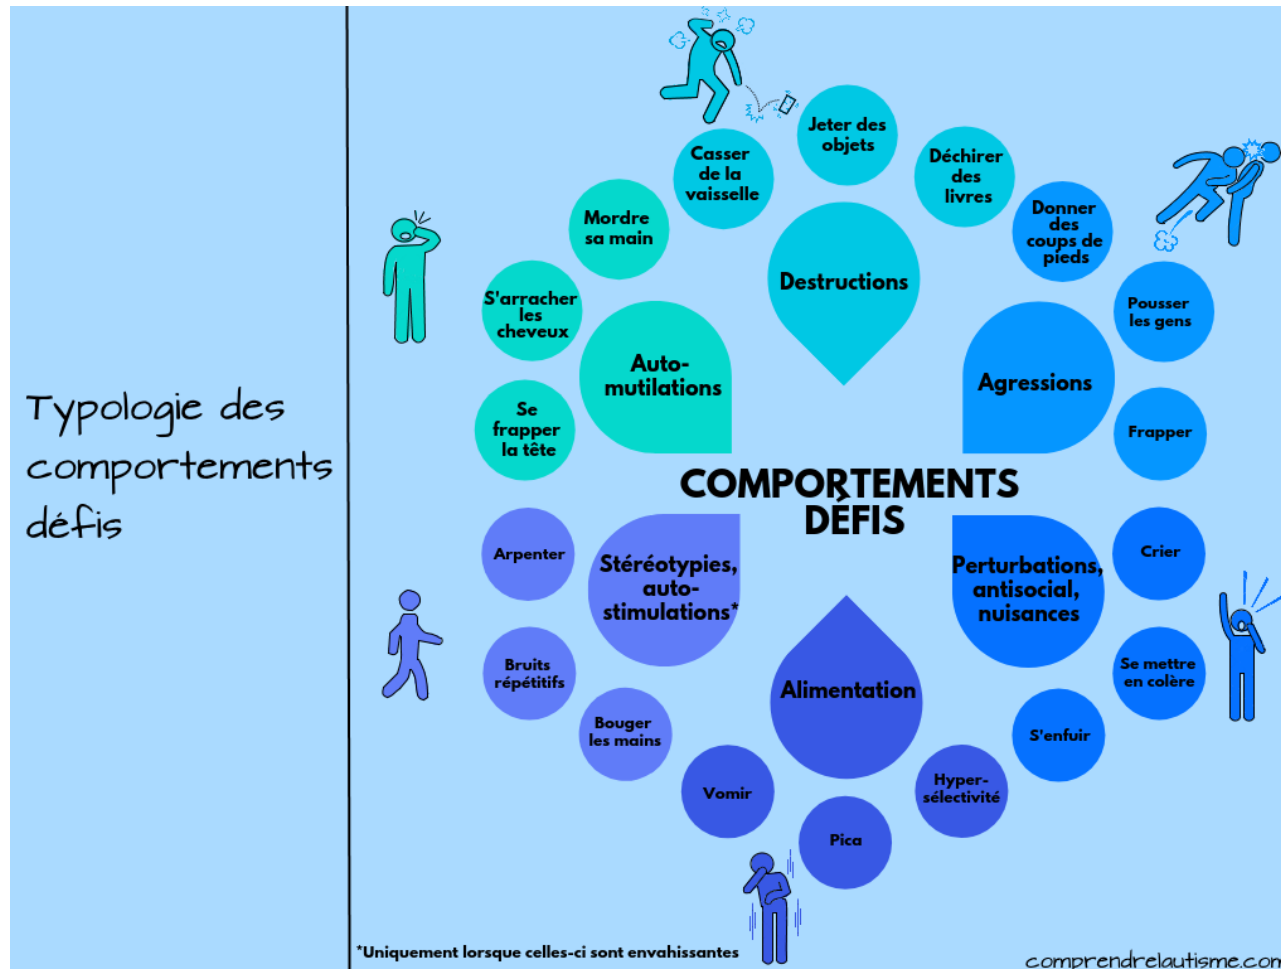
Typologie des comportements défis

COMPORTEMENTS DÉFIS

Destructions

Casser de la vaisselle

Jeter des objets

Déchirer des livres

Agressions

Donner des coups de pieds

Pousser les gens

Frapper

Auto-mutilations

Mordre sa main

S'arracher les cheveux

Se frapper la tête

Stéréotypies, auto-stimulations*

Arpenter

Bruits répétitifs

Bouger les mains

Alimentation

Vomir

Pica

Hyper-sélectivité

Perturbations, antisocial, nuisances

Crier

Se mettre en colère

S'enfuir

*Uniquement lorsque celles-ci sont envahissantes

comprendrelautisme.com